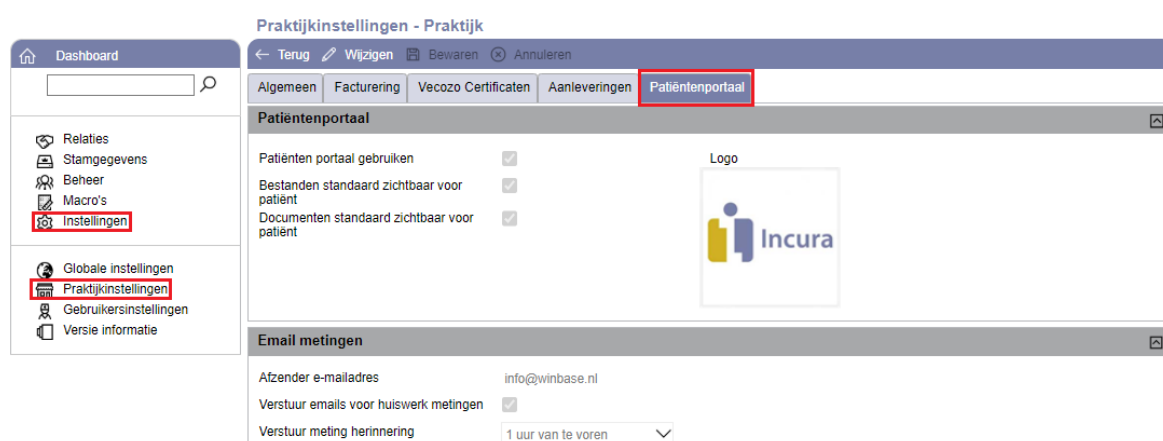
Praktijkinstellingen - Praktijk

Dashboard

Relaties
Stamgegevens
Beheer
Macro's
Instellingen

Globale instellingen
Praktijkinstellingen
Gebruikersinstellingen
Versie informatie

← Terug Wijzigen Bewaren Annuleren

Algemeen | Facturering | Vecozo Certificaten | Aanleveringen | Patiëntenportaal

Patiëntenportaal

Patiënten portaal gebruiken
Bestanden standaard zichtbaar voor patiënt
Documenten standaard zichtbaar voor patiënt

Logo

Incura

Email metingen

Afzender e-mailadres info@winbase.nl
Verstuur emails voor huiswerk metingen
Verstuur meting herinnering 1 uur van te voren